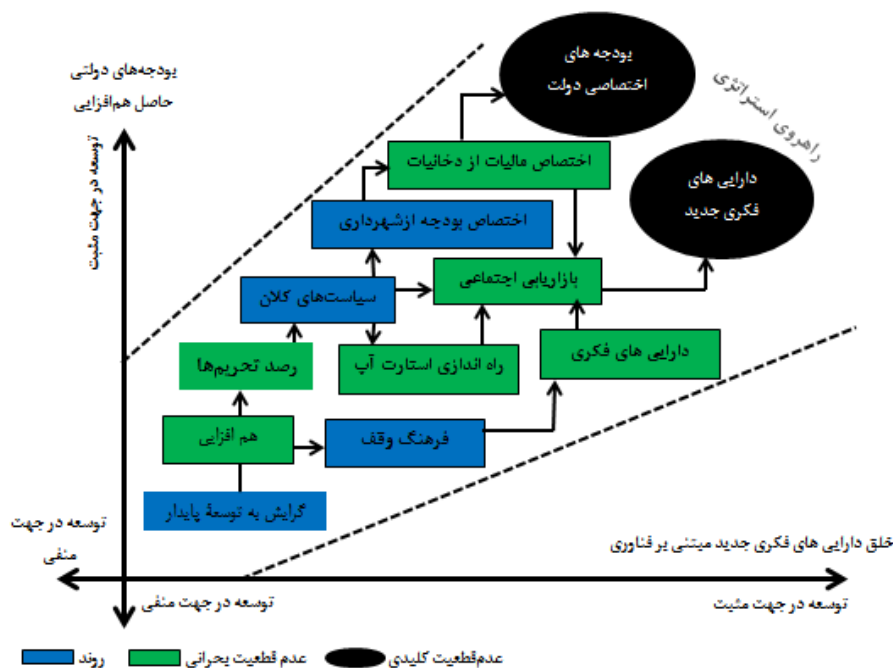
بودجه‌های دولتی
حاصل هم‌افزایی

توسعه در جهت مثبت

بودجه های
اختصاصی دولت

راهروی استراتژی

اختصاص مالیات از دخانیات

دارایی های
فکری جدید

اختصاص بودجه ازشهرداری

بازاریابی اجتماعی

سیاست‌های کلان

دارایی های فکری

رصد تحریم‌ها

راه اندازی استارت آپ

هم افزایی

فرهنگ وقف

گرایش به توسعهٔ پایدار

توسعه در جهت
منفی

خلق دارایی های فکری جدید مبتنی بر فناوری

توسعه در جهت منفی

توسعه در جهت مثبت

روند
عدم قطعیت بحرانی
عدم‌قطعیت کلیدی